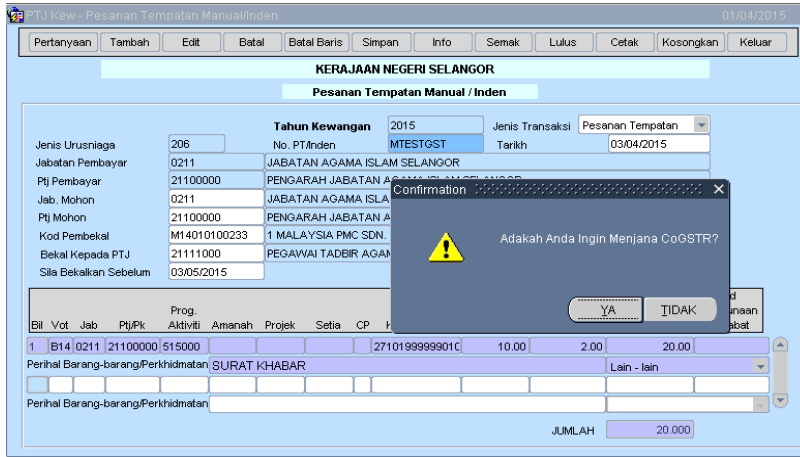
PTJ Kew - Pesanan Tempatan Manual/Inden 01/04/2015

Pertanyaan Tambah Edit Batal Batal Baris Simpan Info Semak Lulus Cetak Kosongkan Keluar

KERAJAAN NEGERI SELANGOR

Pesanan Tempatan Manual / Inden

Tahun Kewangan 2015 Jenis Transaksi Pesanan Tempatan

Jenis Urusniaga 206 No. PT/Inden MTESTGST Tarikh 03/04/2015

Jabatan Pembayar 0211 JABATAN AGAMA ISLAM SELANGOR

Ptj Pembayar 21100000 PENGARAH JABATAN AGAMA ISLAM SELANGOR

Jab. Mohon 0211 JABATAN AGAMA ISLA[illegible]

Ptj Mohon 21100000 PENGARAH JABATAN A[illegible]

Kod Pembekal M14010100233 1 MALAYSIA PMC SDN. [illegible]

Bekal Kepada PTJ 21111000 PEGAWAI TADBIR AGAM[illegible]

Sila Bekalkan Sebelum 03/05/2015

Confirmation

Adakah Anda Ingin Menjana CoGSTR?

YA TIDAK

Bil Vot Jab Ptj/Pk Prog. Aktiviti Amanah Projek Setia CP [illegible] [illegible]d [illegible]unaan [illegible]abat

1 B14 0211 21100000 515000 27101999999010 10.00 2.00 20.00

Perihal Barang-barang/Perkhidmatan SURAT KHABAR Lain - lain

Perihal Barang-barang/Perkhidmatan

JUMLAH 20.000